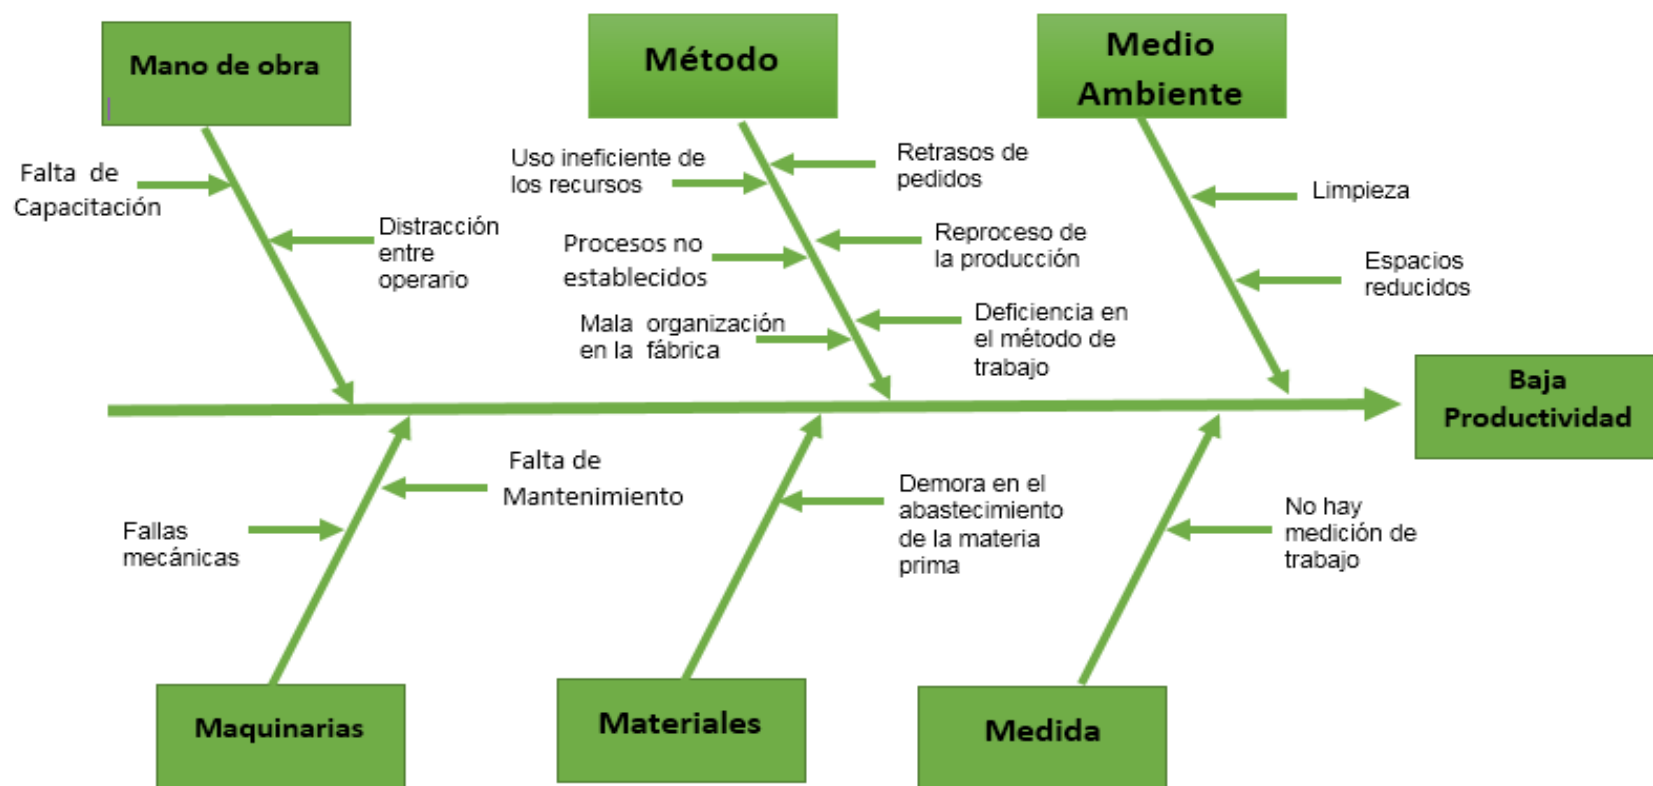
Mano de obra

Método

Medio Ambiente

Falta de Capacitación

Distracción entre operario

Uso ineficiente de los recursos

Retrasos de pedidos

Limpieza

Procesos no establecidos

Reproceso de la producción

Espacios reducidos

Mala organización en la fábrica

Deficiencia en el método de trabajo

Baja Productividad

Falta de Mantenimiento

Fallas mecánicas

Demora en el abastecimiento de la materia prima

No hay medición de trabajo

Maquinarias

Materiales

Medida